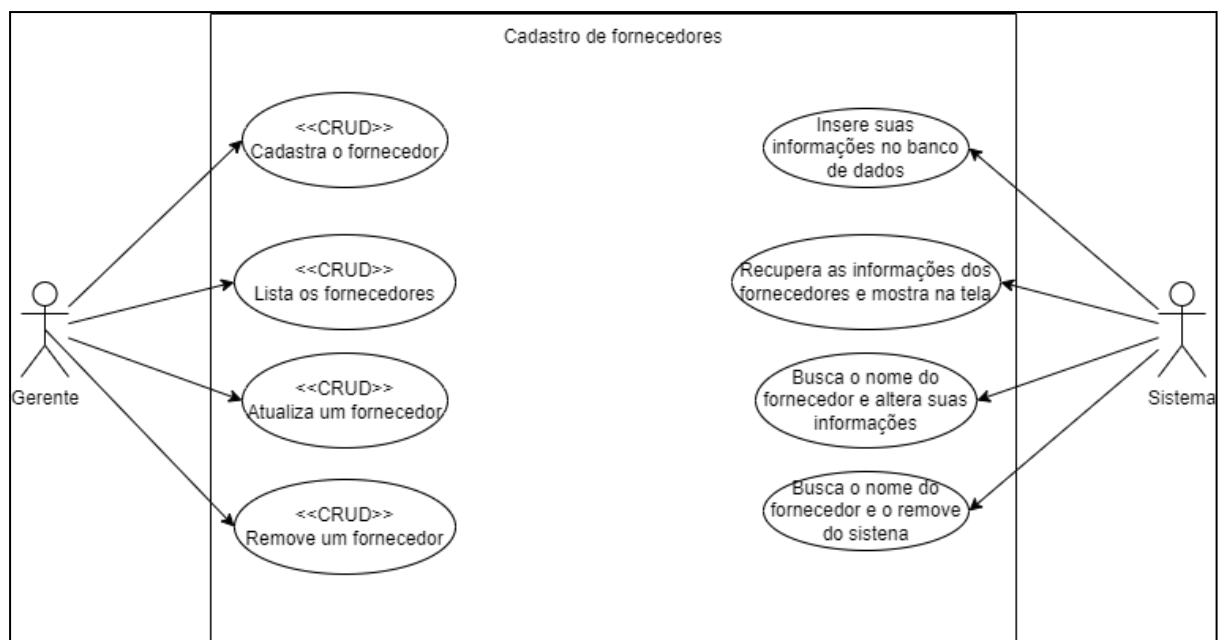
Cadastro de fornecedores

Gerente

<<CRUD>>
Cadastra o fornecedor

<<CRUD>>
Lista os fornecedores

<<CRUD>>
Atualiza um fornecedor

<<CRUD>>
Remove um fornecedor

Insere suas informações no banco de dados

Recupera as informações dos fornecedores e mostra na tela

Busca o nome do fornecedor e altera suas informações

Busca o nome do fornecedor e o remove do sistena

Sistema